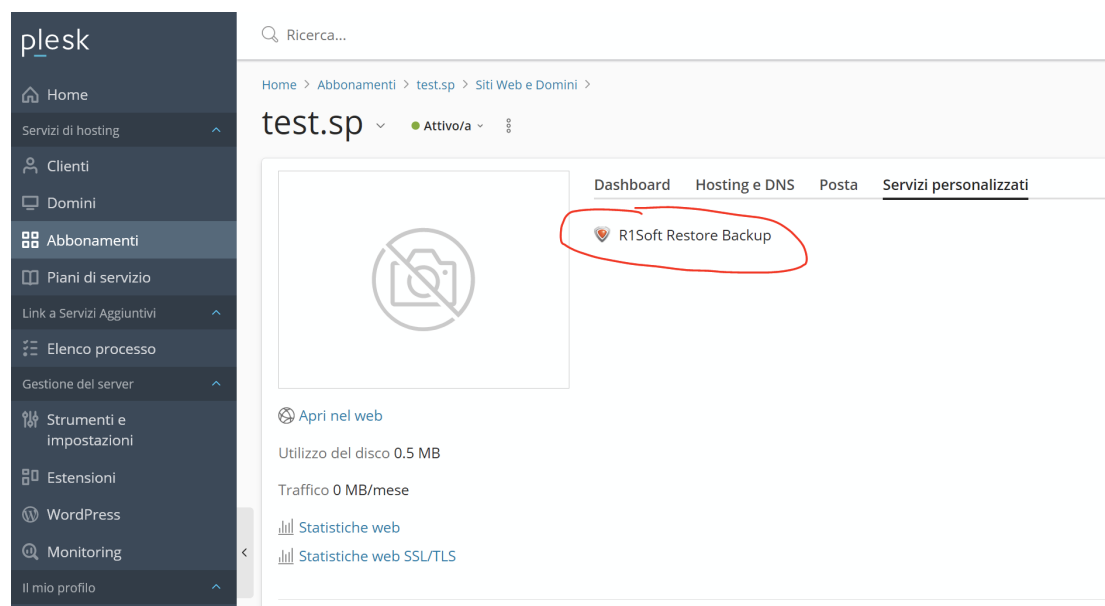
plesk

Home

Servizi di hosting

Clienti

Domini

Abbonamenti

Piani di servizio

Link a Servizi Aggiuntivi

Elenco processo

Gestione del server

Strumenti e impostazioni

Estensioni

WordPress

Monitoring

Il mio profilo

Ricerca...

Home > Abbonamenti > test.sp > Siti Web e Domini >

test.sp

Attivo/a

Dashboard Hosting e DNS Posta Servizi personalizzati

R1Soft Restore Backup

Apri nel web

Utilizzo del disco 0.5 MB

Traffico 0 MB/mese

Statistiche web

Statistiche web SSL/TLS